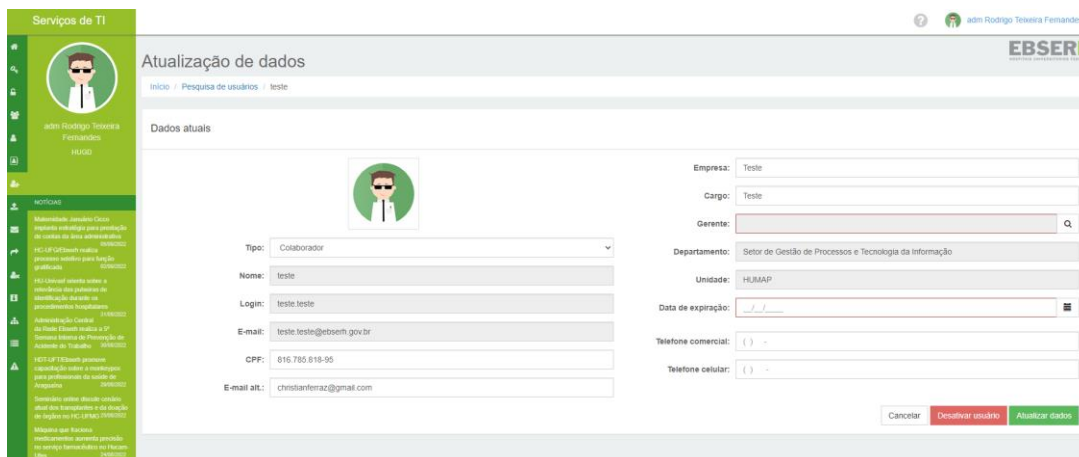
Serviços de TI

adm Rodrigo Teixeira Fernande

EBSER

Atualização de dados

Início / Pesquisa de usuários / teste

adm Rodrigo Teixeira Fernandes
HUGG

NOTÍCIAS

Maternidade Januário Cicco implanta estratégia para prestação de contas da área administrativa 09/08/2022

HC-UFG/Ebserh realiza processo seletivo para função gratificada 02/08/2022

HU-Univasf orienta sobre a relevância das pulseiras de identificação durante os procedimentos hospitalares 21/08/2022

Administração Central da Rede Ebserh realiza a 5ª Semana Interna de Prevenção de Acidente do Trabalho 30/08/2022

HDT-UFT/Ebserh promove capacitação sobre o monkeypox para profissionais da saúde de Araguaína 29/08/2022

Seminário online discute cenário atual dos transplantes e da doação de órgãos no HC-UFMG 29/08/2022

Máquina que fraciona medicamentos aumenta precisão no serviço farmacêutico no Hucam-Ufes 24/08/2022

Dados atuais

Tipo: Colaborador

Nome: teste

Login: teste.teste

E-mail: teste.teste@ebserh.gov.br

CPF: 816.785.818-95

E-mail alt.: christianferraz@gmail.com

Empresa: Teste

Cargo: Teste

Gerente:

Departamento: Setor de Gestão de Processos e Tecnologia da Informação

Unidade: HUMAP

Data de expiração: __/__/____

Telefone comercial: ( ) -

Telefone celular: ( ) -

Cancelar Desativar usuário Atualizar dados